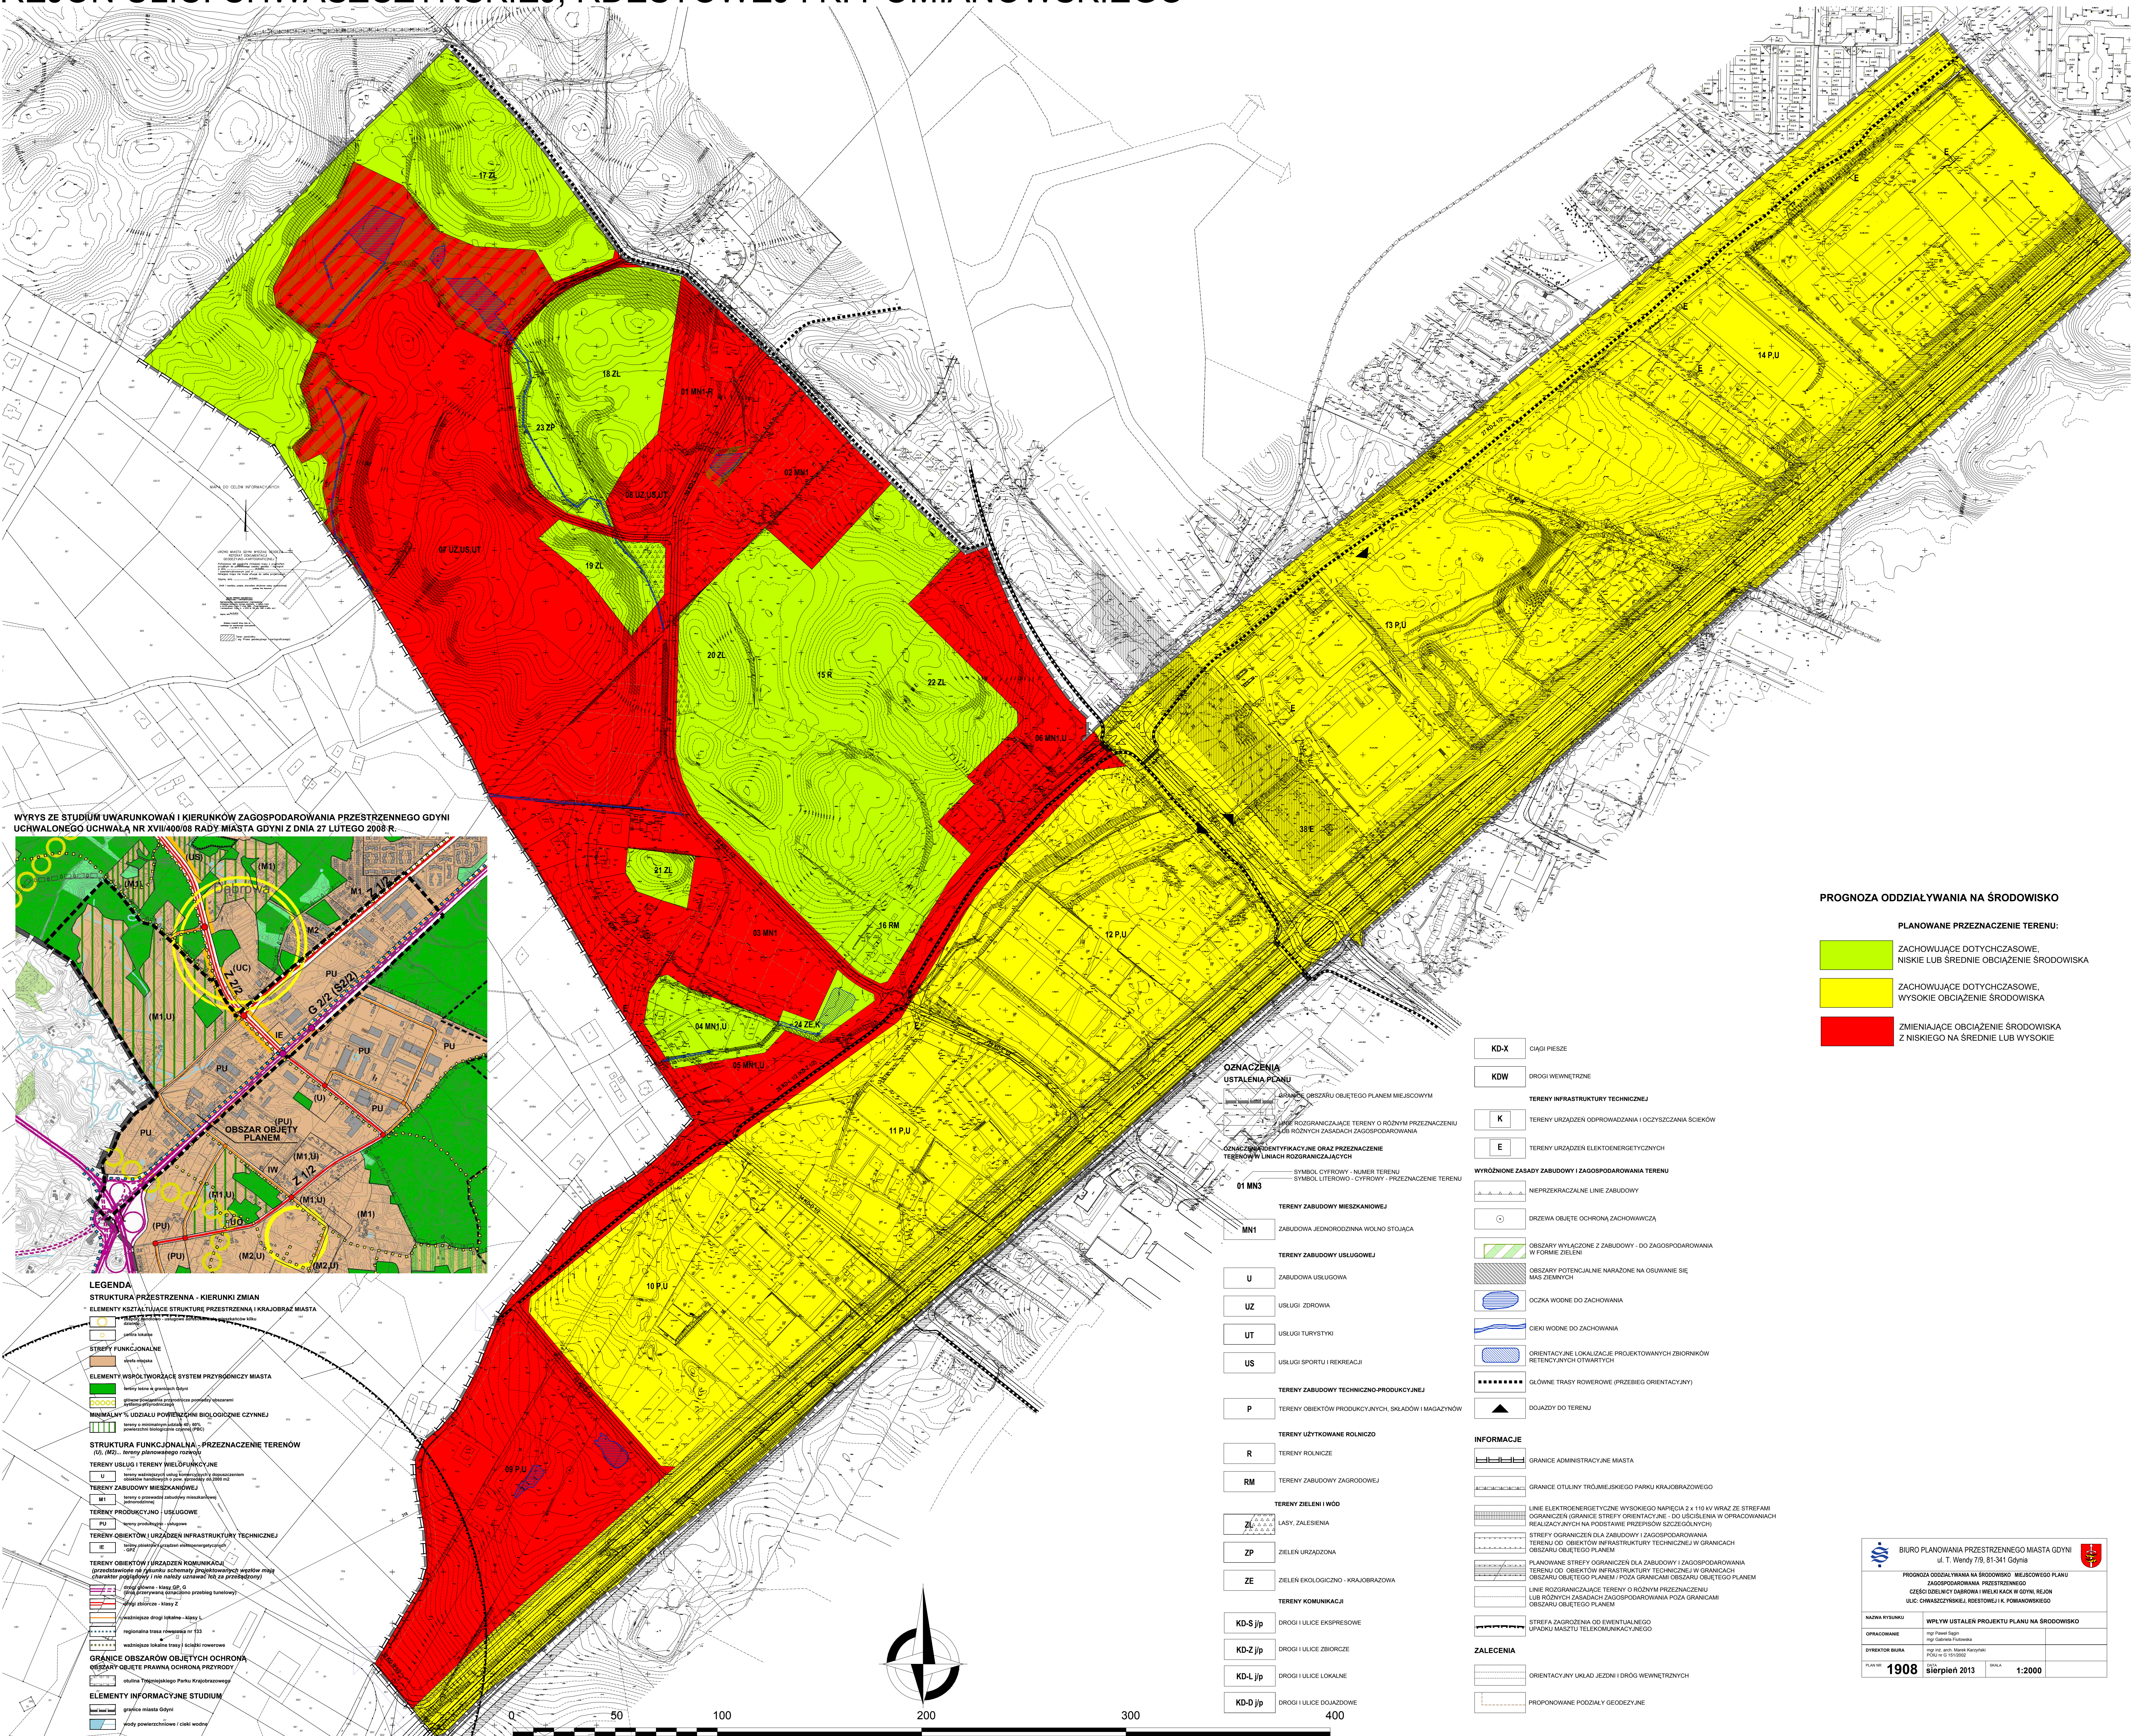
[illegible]

17 ZL
18 ZL
23 ZP
01 MN1
02 MN1
19 ZL
20 ZL
15 R
22 ZL
06 MN1,U
21 ZL
16 RM
03 MN1
04 MN1,U
24 ZE,K
05 MN1,U
09 RU
10 P,U
11 P,U
12 P,U
13 P,U
14 P,U

WYRYS ZE STUDIUM UWARUNKOWAŃ I KIERUNKÓW ZAGOSPODAROWANIA PRZESTRZENNEGO GDYNI UCHWALONEGO UCHWAŁĄ NR XVII/400/08 RADY MIASTA GDYNI Z DNIA 27 LUTEGO 2008 R.

OBSZAR OBJĘTY PLANEM

LEGENDA
STRUKTURA PRZESTRZENNA - KIERUNKI ZMIAN
STREFY FUNKCJONALNE
STRUKTURA FUNKCJONALNA - PRZEZNACZENIE TERENÓW
GRANICE OBSZARÓW OBJĘTYCH OCHRONĄ
ELEMENTY INFORMACYJNE STUDIUM

PROGNOZA ODDZIAŁYWANIA NA ŚRODOWISKO
PLANOWANE PRZEZNACZENIE TERENU:
ZACHOWUJĄCE DOTYCHCZASOWE, NISKIE LUB ŚREDNIE OBCIĄŻENIE ŚRODOWISKA
ZACHOWUJĄCE DOTYCHCZASOWE, WYSOKIE OBCIĄŻENIE ŚRODOWISKA
ZMIENIAJĄCE OBCIĄŻENIE ŚRODOWISKA Z NISKIEGO NA ŚREDNIE LUB WYSOKIE

OZNACZENIA
USTALENIA PLANU
GRANICE OBSZARU OBJĘTEGO PLANEM MIEJSCOWYM
LINIE ROZGRANICZAJĄCE TERENY O RÓŻNYM PRZEZNACZENIU LUB RÓŻNYCH ZASADACH ZAGOSPODAROWANIA
OZNACZENIA IDENTYFIKACYJNE ORAZ PRZEZNACZENIE TERENÓW W LINIACH ROZGRANICZAJĄCYCH
01 MN3 SYMBOL CYFROWY - NUMER TERENU, SYMBOL LITEROWY - CYFROWY - PRZEZNACZENIE TERENU
TERENY ZABUDOWY MIESZKANIOWEJ
MN1 ZABUDOWA JEDNORODZINNA WOLNO STOJĄCA
TERENY ZABUDOWY USŁUGOWEJ
U ZABUDOWA USŁUGOWA
UZ USŁUGI ZDROWIA
UT USŁUGI TURYSTYCZNE
US USŁUGI SPORTU I REKREACJI
TERENY ZABUDOWY TECHNICZNO-PRODUKCYJNEJ
P TERENY OBIEKTÓW PRODUKCYJNYCH, SKŁADÓW I MAGAZYNÓW
TERENY UŻYTKOWANE ROLNICZO
R TERENY ROLNICZE
RM TERENY ZABUDOWY ZAGRODOWEJ
TERENY ZIELENI I WÓD
ZL LASY, ZALESIENIA
ZP ZIELEŃ URZĄDZONA
ZE ZIELEŃ EKOLOGICZNO - KRAJOBRAZOWA
TERENY KOMUNIKACJI
KD-S j/p DROGI I ULICE EKSPRESOWE
KD-Z j/p DROGI I ULICE ZBIORCZE
KD-L j/p DROGI I ULICE LOKALNE
KD-D j/p DROGI I ULICE DOJAZDOWE
KD-X CIĄGI PIESZE
KDW DROGI WEWNĘTRZNE
TERENY INFRASTRUKTURY TECHNICZNEJ
K TERENY URZĄDZEŃ ODPROWADZANIA I OCZYSZCZANIA ŚCIEKÓW
E TERENY URZĄDZEŃ ELEKTROENERGETYCZNYCH
WYRÓŻNIONE ZASADY ZABUDOWY I ZAGOSPODAROWANIA TERENU
NIEPRZEKRACZALNE LINIE ZABUDOWY
DRZEWA OBJĘTE OCHRONĄ ZACHOWAWCZĄ
OBSZARY WYŁĄCZONE Z ZABUDOWY - DO ZAGOSPODAROWANIA W FORMIE ZIELENI
OBSZARY POTENCJALNIE NARAŻONE NA OSUWANIE SIĘ MAS ZIEMNYCH
OCZKA WODNE DO ZACHOWANIA
CIEKI WODNE DO ZACHOWANIA
ORIENTACYJNE LOKALIZACJE PROJEKTOWANYCH ZBIORNIKÓW RETENCYJNYCH OTWARTYCH
GŁÓWNE TRASY ROWEROWE (PRZEBIEG ORIENTACYJNY)
DOJAZDY DO TERENU
INFORMACJE
GRANICE ADMINISTRACYJNE MIASTA
GRANICE OTULINY TRÓJMIEJSKIEGO PARKU KRAJOBRAZOWEGO
LINIE ELEKTROENERGETYCZNE WYSOKIEGO NAPIĘCIA 2 x 110 kV WRAZ ZE STREFAMI OGRANICZEŃ
STREFY OGRANICZEŃ DLA ZABUDOWY I ZAGOSPODAROWANIA TERENU OD OBIEKTÓW INFRASTRUKTURY TECHNICZNEJ W GRANICACH OBSZARU OBJĘTEGO PLANEM
PLANOWANE STREFY OGRANICZEŃ DLA ZABUDOWY I ZAGOSPODAROWANIA TERENU OD OBIEKTÓW INFRASTRUKTURY TECHNICZNEJ W GRANICACH OBSZARU OBJĘTEGO PLANEM I POZA GRANICAMI OBSZARU OBJĘTEGO PLANEM
LINIE ROZGRANICZAJĄCE TERENY O RÓŻNYM PRZEZNACZENIU LUB RÓŻNYCH ZASADACH ZAGOSPODAROWANIA POZA GRANICAMI OBSZARU OBJĘTEGO PLANEM
STREFA ZAGROŻENIA OD EWENTUALNEGO UPADKU MASZTU TELEKOMUNIKACYJNEGO
ZALECENIA
ORIENTACYJNY UKŁAD JEZDNI I DRÓG WEWNĘTRZNYCH
PROPONOWANE PODZIAŁY GEODEZYJNE

BIURO PLANOWANIA PRZESTRZENNEGO MIASTA GDYNI
ul. T. Wendy 7/9, 81-341 Gdynia
PROGNOZA ODDZIAŁYWANIA NA ŚRODOWISKO MIEJSCOWEGO PLANU ZAGOSPODAROWANIA PRZESTRZENNEGO CZĘŚCI DZIELNICY DĄBROWA I WIELKI KACK W GDYNI REJON ULIC: CHWASZCZYŃSKIEJ, RDESTOWEJ I K. POMIANOWSKIEGO
WPŁYW USTALEŃ PROJEKTU PLANU NA ŚRODOWISKO
1908 sierpień 2013 1:2000

0 50 100 200 300 400